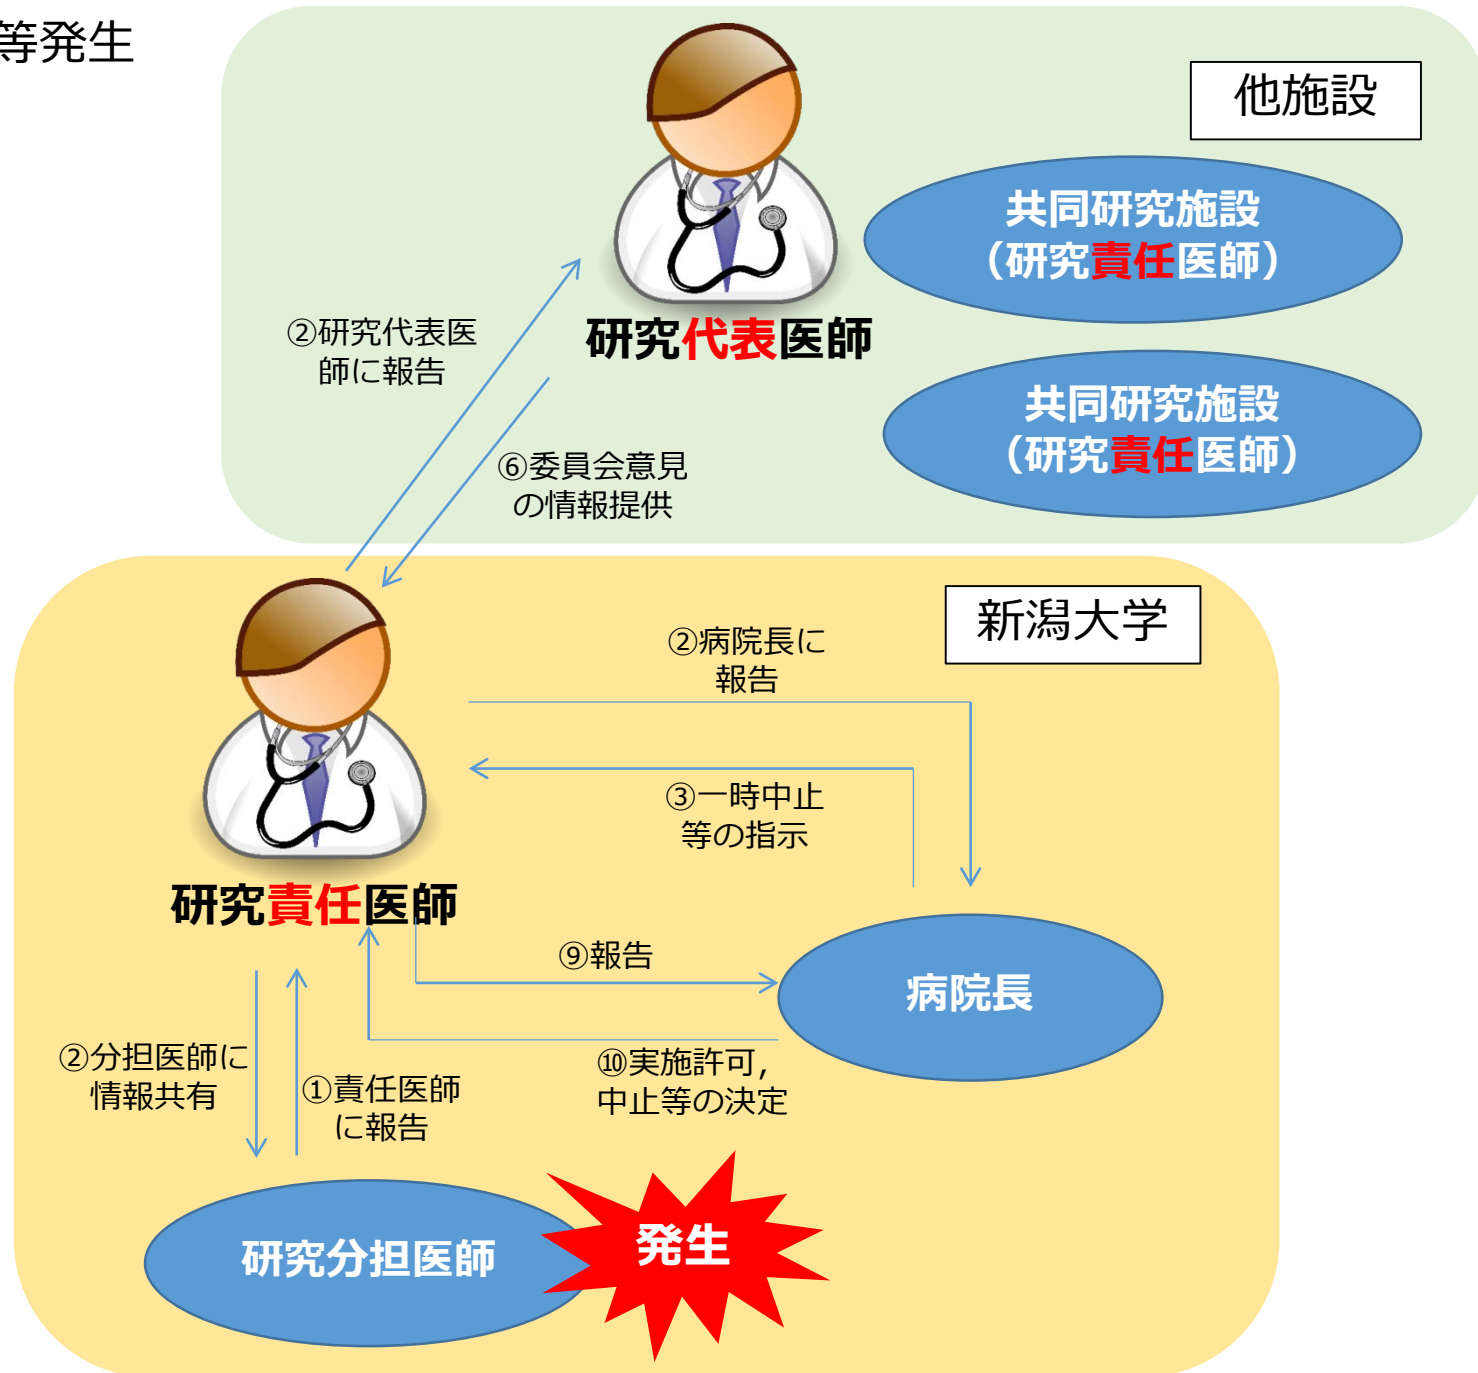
等発生

他施設

共同研究施設
（研究責任医師）

共同研究施設
（研究責任医師）

研究代表医師

②研究代表医師に報告

⑥委員会意見の情報提供

新潟大学

研究責任医師

②病院長に報告

③一時中止等の指示

⑨報告

病院長

⑩実施許可，中止等の決定

②分担医師に情報共有

①責任医師に報告

研究分担医師

発生